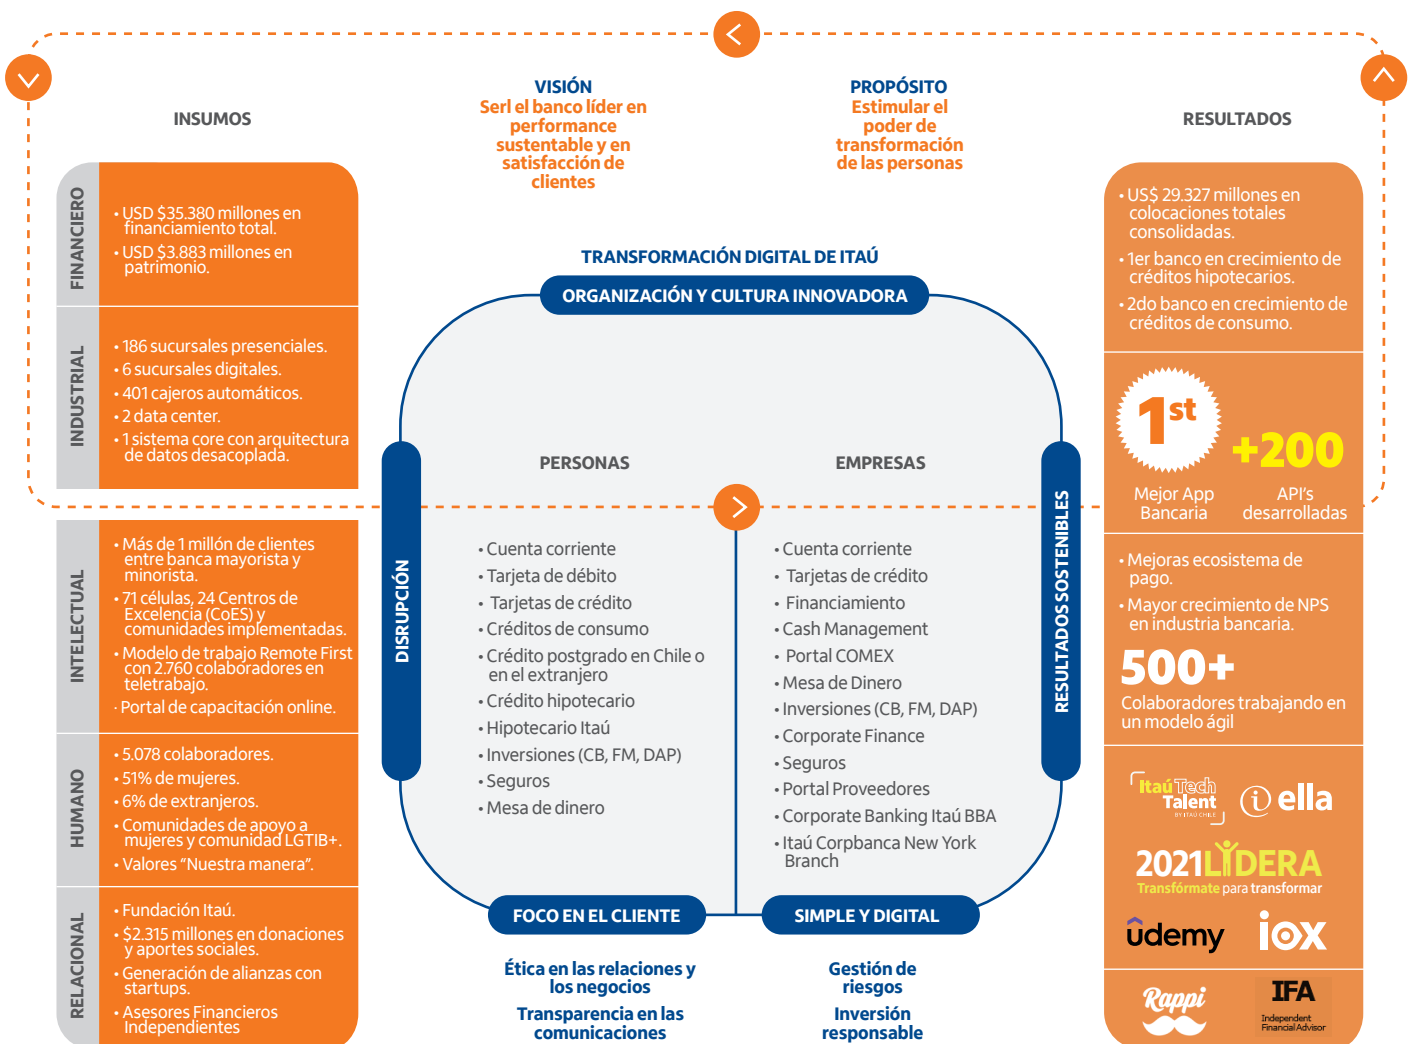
INSUMOS

VISIÓN
Serl el banco líder en performance sustentable y en satisfacción de clientes

PROPÓSITO
Estimular el poder de transformación de las personas

RESULTADOS

FINANCIERO
• USD $35.380 millones en financiamiento total.
• USD $3.883 millones en patrimonio.

INDUSTRIAL
• 186 sucursales presenciales.
• 6 sucursales digitales.
• 401 cajeros automáticos.
• 2 data center.
• 1 sistema core con arquitectura de datos desacoplada.

INTELECTUAL
• Más de 1 millón de clientes entre banca mayorista y minorista.
• 71 células, 24 Centros de Excelencia (CoES) y comunidades implementadas.
• Modelo de trabajo Remote First con 2.760 colaboradores en teletrabajo.
· Portal de capacitación online.

HUMANO
• 5.078 colaboradores.
• 51% de mujeres.
• 6% de extranjeros.
• Comunidades de apoyo a mujeres y comunidad LGTIB+.
• Valores "Nuestra manera".

RELACIONAL
• Fundación Itaú.
• $2.315 millones en donaciones y aportes sociales.
• Generación de alianzas con startups.
• Asesores Financieros Independientes

TRANSFORMACIÓN DIGITAL DE ITAÚ
ORGANIZACIÓN Y CULTURA INNOVADORA

DISRUPCIÓN

PERSONAS
• Cuenta corriente
• Tarjeta de débito
• Tarjetas de crédito
• Créditos de consumo
• Crédito postgrado en Chile o en el extranjero
• Crédito hipotecario
• Hipotecario Itaú
• Inversiones (CB, FM, DAP)
• Seguros
• Mesa de dinero

EMPRESAS
• Cuenta corriente
• Tarjetas de crédito
• Financiamiento
• Cash Management
• Portal COMEX
• Mesa de Dinero
• Inversiones (CB, FM, DAP)
• Corporate Finance
• Seguros
• Portal Proveedores
• Corporate Banking Itaú BBA
• Itaú Corpbanca New York Branch

RESULTADOS SOSTENIBLES

FOCO EN EL CLIENTE
SIMPLE Y DIGITAL

Ética en las relaciones y los negocios
Transparencia en las comunicaciones

Gestión de riesgos
Inversión responsable

• US$ 29.327 millones en colocaciones totales consolidadas.
• 1er banco en crecimiento de créditos hipotecarios.
• 2do banco en crecimiento de créditos de consumo.

1st
Mejor App Bancaria
+200
API's desarrolladas

• Mejoras ecosistema de pago.
• Mayor crecimiento de NPS en industria bancaria.
500+
Colaboradores trabajando en un modelo ágil

Itaú Tech Talent
ella
2021 LIDERA
Transfórmate para transformar
udemy
iox
Rappi
IFA
Independent Financial Advisor